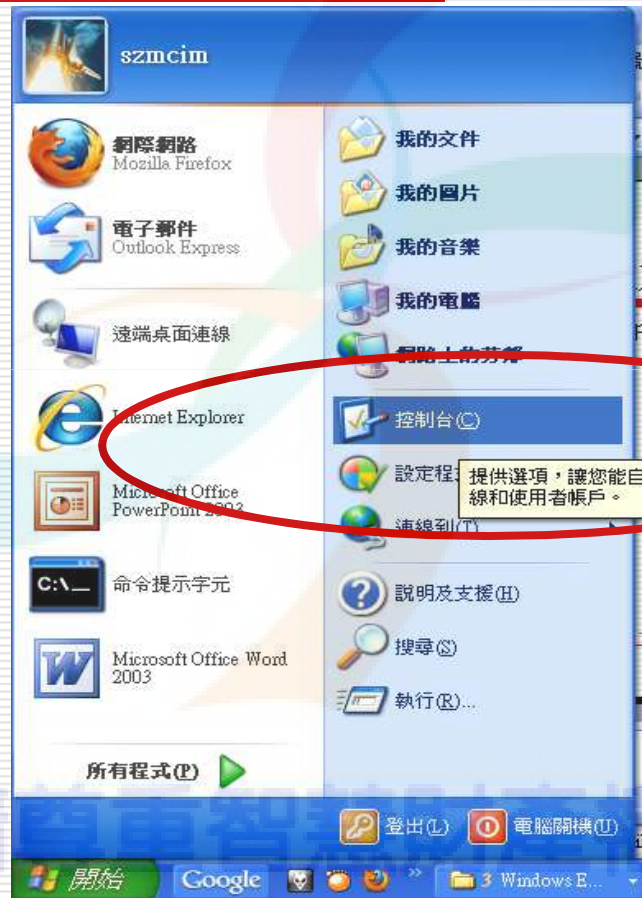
szmcim

網際網路
Mozilla Firefox

電子郵件
Outlook Express

遠端桌面連線

Internet Explorer

Microsoft Office PowerPoint 2003

命令提示字元

Microsoft Office Word 2003

所有程式(P)

我的文件

我的圖片

我的音樂

我的電腦

網路上的芳鄰

控制台(C)

設定程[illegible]

提供選項，讓您能自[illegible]
線和使用者帳戶。

連線到(T)

說明及支援(H)

搜尋(S)

執行(R)...

登出(L)

電腦關機(U)

開始

Google

3 Windows E...